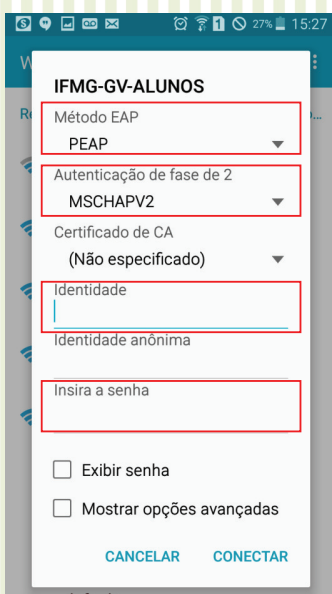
27% 15:27

IFMG-GV-ALUNOS

Método EAP
PEAP

Autenticação de fase de 2
MSCHAPV2

Certificado de CA
(Não especificado)

Identidade

Identidade anônima

Insira a senha

Exibir senha

Mostrar opções avançadas

CANCELAR CONECTAR